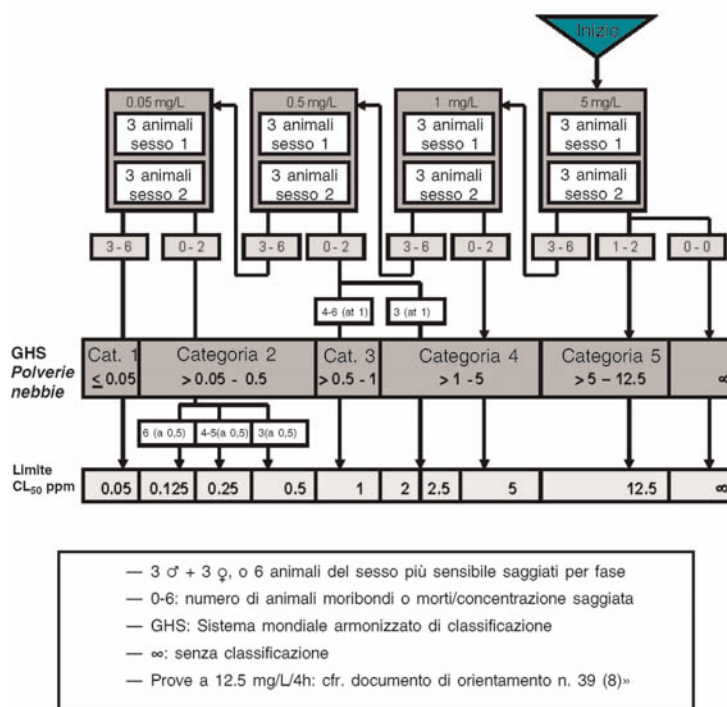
Inizio

0.05 mg/L
3 animali sesso 1
3 animali sesso 2

0.5 mg/L
3 animali sesso 1
3 animali sesso 2

1 mg/L
3 animali sesso 1
3 animali sesso 2

5 mg/L
3 animali sesso 1
3 animali sesso 2

3 - 6
0 - 2
3 - 6
0 - 2
3 - 6
0 - 2
3 - 6
1 - 2
0 - 0

4-6 (at 1)
3 (at 1)

GHS Polverie nebbie

Cat. 1 $\leq 0.05$
Categoria 2 $> 0.05 - 0.5$
Cat. 3 $> 0.5 - 1$
Categoria 4 $> 1 - 5$
Categoria 5 $> 5 - 12.5$
$\infty$

6 (a 0,5)
4-5(a 0,5)
3(a 0,5)

Limite CL$_{50}$ ppm

| 0.05 | 0.125 | 0.25 | 0.5 | 1 | 2 | 2.5 | 5 | 12.5 | $\infty$ |
|---|---|---|---|---|---|---|---|---|---|

— 3 ♂ + 3 ♀, o 6 animali del sesso più sensibile saggiati per fase
— 0-6: numero di animali moribondi o morti/concentrazione saggiata
— GHS: Sistema mondiale armonizzato di classificazione
— $\infty$: senza classificazione
— Prove a 12.5 mg/L/4h: cfr. documento di orientamento n. 39 (8)»